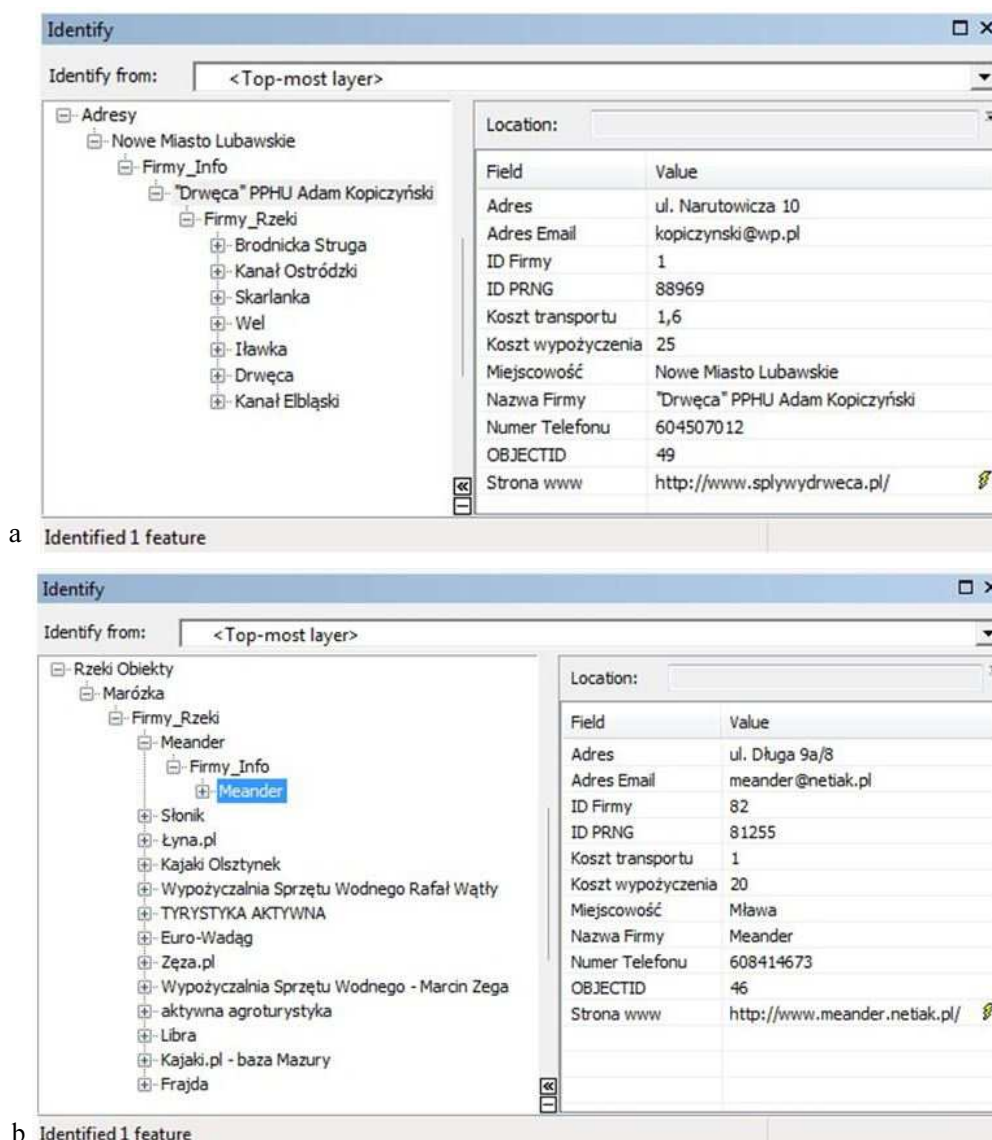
Identify

Identify from: <Top-most layer>

Adresy
Nowe Miasto Lubawskie
Firmy_Info
"Drwęca" PPHU Adam Kopiczyński
Firmy_Rzeki
Brodnicka Struga
Kanał Ostródzki
Skarlanka
Wel
Iławka
Drwęca
Kanał Elbląski

Location:

| Field | Value |
|---|---|
| Adres | ul. Narutowicza 10 |
| Adres Email | kopiczynski@wp.pl |
| ID Firmy | 1 |
| ID PRNG | 88969 |
| Koszt transportu | 1,6 |
| Koszt wypożyczenia | 25 |
| Miejscowość | Nowe Miasto Lubawskie |
| Nazwa Firmy | "Drwęca" PPHU Adam Kopiczyński |
| Numer Telefonu | 604507012 |
| OBJECTID | 49 |
| Strona www | http://www.splywydrweca.pl/ |

a Identified 1 feature

Identify

Identify from: <Top-most layer>

Rzeki Obiekty
Marózka
Firmy_Rzeki
Meander
Firmy_Info
Meander
Słonik
Łyna.pl
Kajaki Olsztynek
Wypożyczalnia Sprzętu Wodnego Rafał Wątły
TYRYSTYKA AKTYWNA
Euro-Wadąg
Zęza.pl
Wypożyczalnia Sprzętu Wodnego - Marcin Zega
aktywna agroturystyka
Libra
Kajaki.pl - baza Mazury
Frajda

Location:

| Field | Value |
|---|---|
| Adres | ul. Długa 9a/8 |
| Adres Email | meander@netiak.pl |
| ID Firmy | 82 |
| ID PRNG | 81255 |
| Koszt transportu | 1 |
| Koszt wypożyczenia | 20 |
| Miejscowość | Mława |
| Nazwa Firmy | Meander |
| Numer Telefonu | 608414673 |
| OBJECTID | 46 |
| Strona www | http://www.meander.netiak.pl/ |

b Identified 1 feature